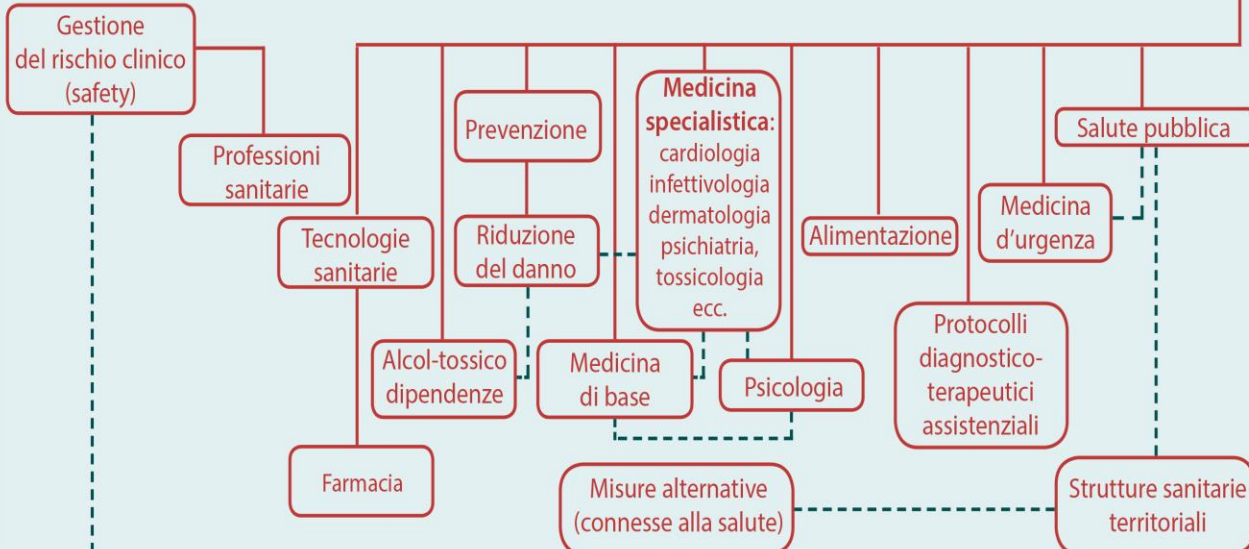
Gestione del rischio clinico (safety)

Professioni sanitarie

Tecnologie sanitarie

Prevenzione

Riduzione del danno

Medicina specialistica: cardiologia infettivologia dermatologia psichiatria, tossicologia ecc.

Alimentazione

Salute pubblica

Medicina d'urgenza

Alcol-tossico dipendenze

Medicina di base

Psicologia

Protocolli diagnostico-terapeutici assistenziali

Farmacia

Misure alternative (connesse alla salute)

Strutture sanitarie territoriali